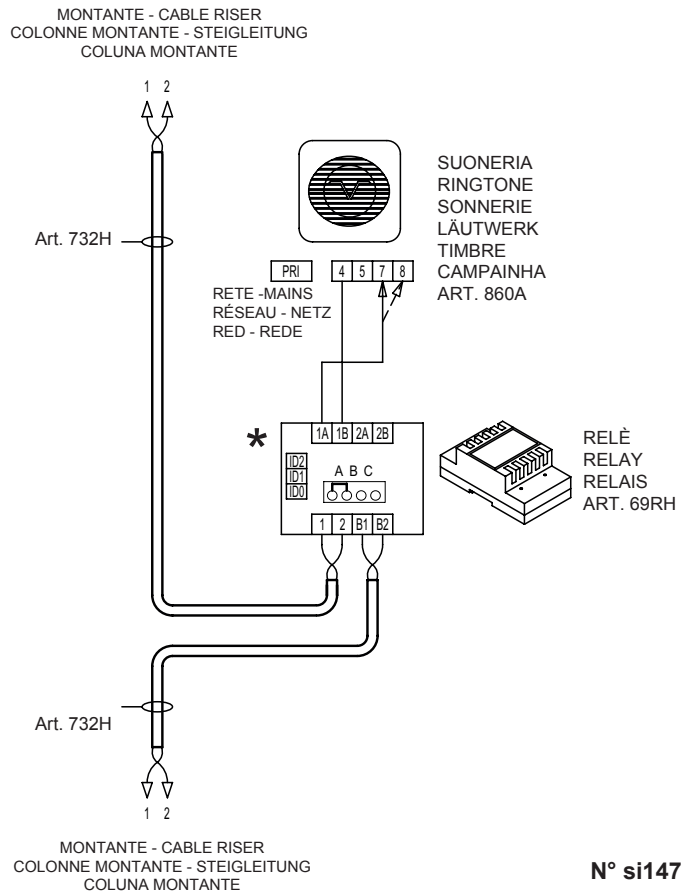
MONTANTE - CABLE RISER
COLONNE MONTANTE - STEIGLEITUNG
COLUNA MONTANTE

1 2

Art. 732H

SUONERIA
RINGTONE
SONNERIE
LÄUTWERK
TIMBRE
CAMPAINHA
ART. 860A

PRI

4 5 7 8

RETE -MAINS
RÉSEAU - NETZ
RED - REDE

*

1A 1B 2A 2B

ID2
ID1
ID0

A B C

1 2 B1 B2

RELÈ
RELAY
RELAIS
ART. 69RH

Art. 732H

1 2

MONTANTE - CABLE RISER
COLONNE MONTANTE - STEIGLEITUNG
COLUNA MONTANTE

N° si147